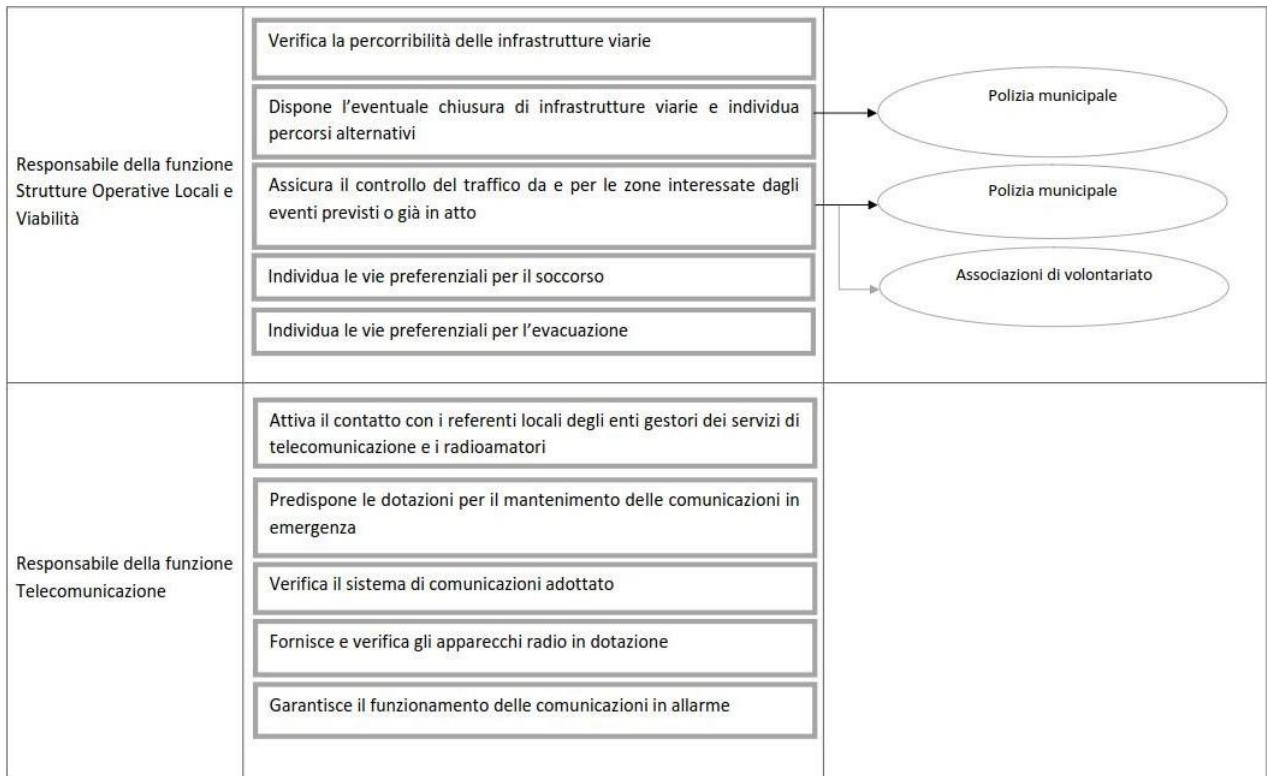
| | | |
|---|---|---|
| Responsabile della funzione Strutture Operative Locali e Viabilità | Verifica la percorribilità delle infrastrutture viarie<br>Dispone l'eventuale chiusura di infrastrutture viarie e individua percorsi alternativi<br>Assicura il controllo del traffico da e per le zone interessate dagli eventi previsti o già in atto<br>Individua le vie preferenziali per il soccorso<br>Individua le vie preferenziali per l'evacuazione | Polizia municipale<br>Polizia municipale<br>Associazioni di volontariato |
| Responsabile della funzione Telecomunicazione | Attiva il contatto con i referenti locali degli enti gestori dei servizi di telecomunicazione e i radioamatori<br>Predispone le dotazioni per il mantenimento delle comunicazioni in emergenza<br>Verifica il sistema di comunicazioni adottato<br>Fornisce e verifica gli apparecchi radio in dotazione<br>Garantisce il funzionamento delle comunicazioni in allarme | |